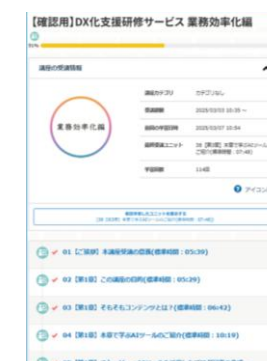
【確認用】DX化支援研修サービス 業務効率化編

95%

講座の受講情報

業務効率化編

| 講座カテゴリ | カテゴリなし |
|---|---|
| 受講期間 | 2025/03/12 10:35 ～ |
| 前回の学習日時 | 2025/03/07 10:54 |
| 最終受講ユニット | 38 【第3章】本章で学ぶAIツールのご紹介 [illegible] |
| 学習時間 | 114回 |

アイコン

最初/前回受講したユニットを再生する
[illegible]

01 【ご挨拶】本講座受講の意義(標準時間：05:39)

02 【第1章】この講座の目的(標準時間：03:25)

03 【第1章】そもそもコンテンツとは？(標準時間：06:42)

04 【第1章】本章で学ぶAIツールのご紹介(標準時間：10:19)